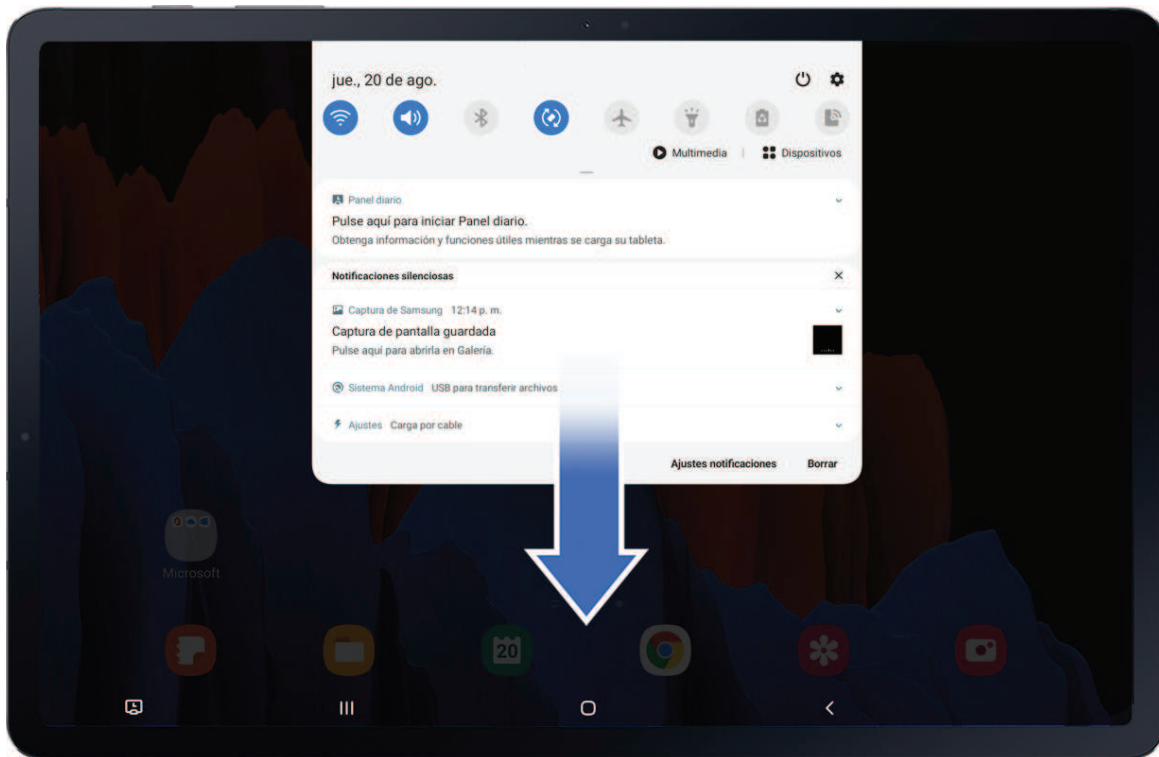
jue., 20 de ago.

Multimedia | Dispositivos

Panel diario
Pulse aquí para iniciar Panel diario.
Obtenga información y funciones útiles mientras se carga su tableta.

Notificaciones silenciosas

Captura de Samsung 12:14 p. m.
Captura de pantalla guardada
Pulse aquí para abrirla en Galería.

Sistema Android USB para transferir archivos

Ajustes Carga por cable

Ajustes notificaciones Borrar

Microsoft

20